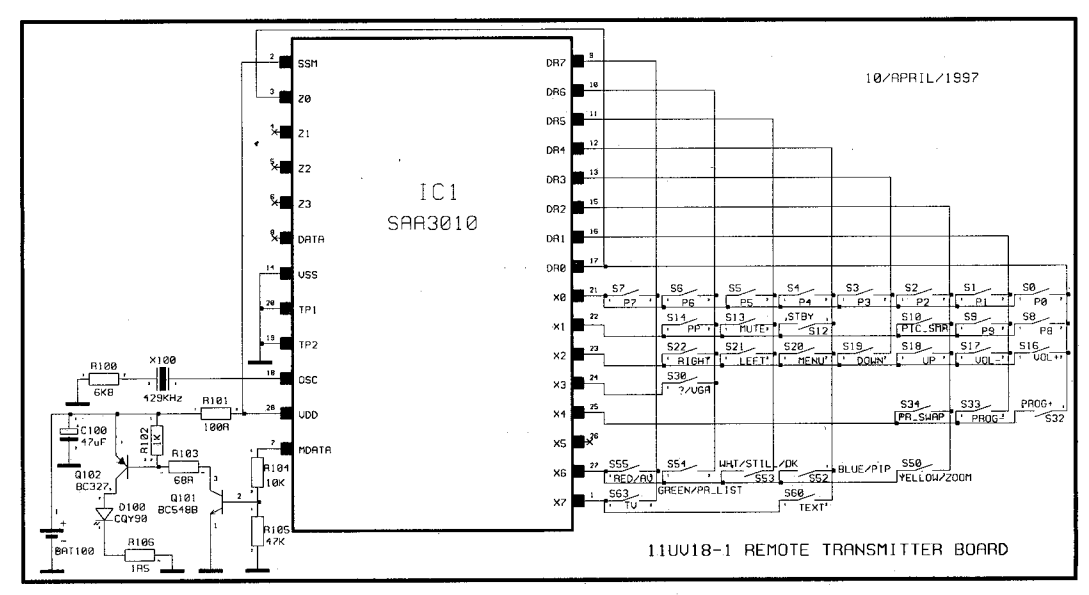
10/APRIL/1997

IC1
SAA3010

2 SSM
3 Z0
4 Z1
5 Z2
6 Z3
8 DATA
14 VSS
20 TP1
19 TP2
18 OSC
28 VDD
7 MDATA

9 DR7
10 DR6
11 DR5
12 DR4
13 DR3
15 DR2
16 DR1
17 DR0
21 X0
22 X1
23 X2
24 X3
25 X4
26 X5
27 X6
1 X7

S7 P7
S6 P6
S5 P5
S4 P4
S3 P3
S2 P2
S1 P1
S0 P0
S14 PP
S13 MUTE
STBY S12
S10 PIC_SWA
S9 P9
S8 P8
S22 RIGHT
S21 LEFT
S20 MENU
S19 DOWN
S18 UP
S17 VOL-
S16 VOL+
S30 ?/VGA
S34 PR_SWAP
S33 PROG-
PROG+ S32
S55 RED/AV
S54
WHT/STIL/OK
S53
S52
BLUE/PIP
S50 YELLOW/ZOOM
S63 TV
GREEN/PR_LIST
S60 TEXT

R100 6K8
X100 429KHZ
R101 100R
C100 47uF
R102 1K
R103 68R
Q102 BC327
Q101 BC548B
D100 CQY90
R104 10K
R105 47K
R106 1R5
BAT100

11UV18-1 REMOTE TRANSMITTER BOARD